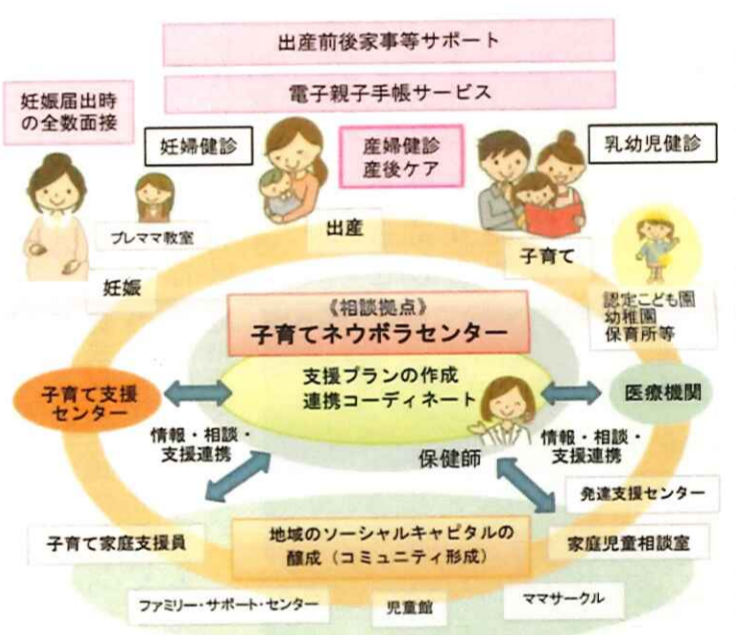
出産前後家事等サポート

電子親子手帳サービス

妊娠届出時の全数面接

妊婦健診

産婦健診
産後ケア

乳幼児健診

プレママ教室

出産

子育て

妊娠

《相談拠点》
子育てネウボラセンター

認定こども園
幼稚園
保育所等

子育て支援センター

支援プランの作成
連携コーディネート

医療機関

情報・相談・支援連携

保健師

情報・相談・支援連携

発達支援センター

子育て家庭支援員

地域のソーシャルキャピタルの醸成（コミュニティ形成）

家庭児童相談室

ファミリー・サポート・センター

児童館

ママサークル